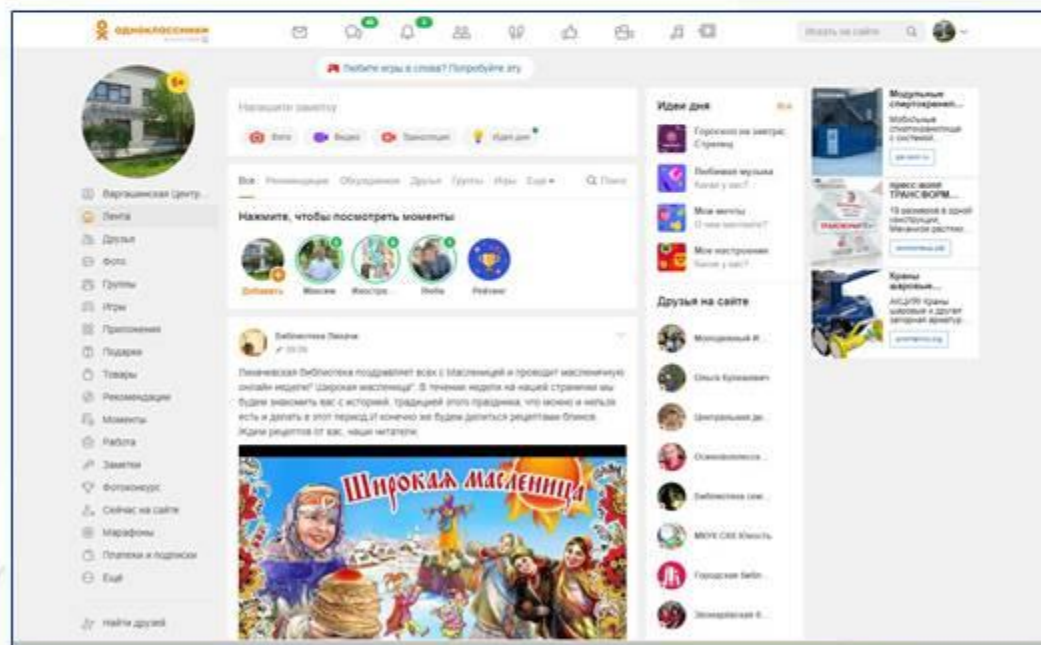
одноклассники

Искать на сайте

Любите игры в слова? Попробуйте эту

5+

Варгашинская Центр...
Лента
Друзья
Фото
Группы
Игры
Приложения
Подарки
Товары
Рекомендации
Моменты
Работа
Заметки
Фотоконкурс
Сейчас на сайте
Марафоны
Платежи и подписки
Ещё

Найти друзей

Напишите заметку

Фото Видео Трансляция Идеи дня

Все Рекомендации Обсуждения Друзья Группы Игры Ещё Поиск

Нажмите, чтобы посмотреть моменты

Добавить Моменты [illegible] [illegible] Рейтинг

Библиотека Лихачи

Лихачевская библиотека поздравляет всех с Масленицей и проводит масленичную онлайн неделю! "Широкая масленица". В течении недели на нашей странице мы будем знакомить вас с историей, традицией этого праздника, что можно и нельзя есть и делать в этот период.И конечно же будем делиться рецептами блинов. Ждем рецептов от вас, наши читатели.

Широкая масленица

Идеи дня Все
Гороскоп на завтра: Стрелец
Любимая музыка Какая у вас?
Мои мечты О чем мечтаете?
Мое настроение Какое у вас?

Друзья на сайте
Молодежный И...
Ольга Кузнецова
Центральная де...
Осиноволесск...
Библиотека сан...
МКУК СКК Юность
Городская библ...
Звонарёвская б...

Модульные спортсооружения...
Мобильные спортсооружения с системой...

пресс волн ТРАНСФОРМ...
10 размеров в одной конструкции. Механизм растяж...

Краны шаровые...
АКЦИЯ! Краны шаровые и другая запорная арматур...